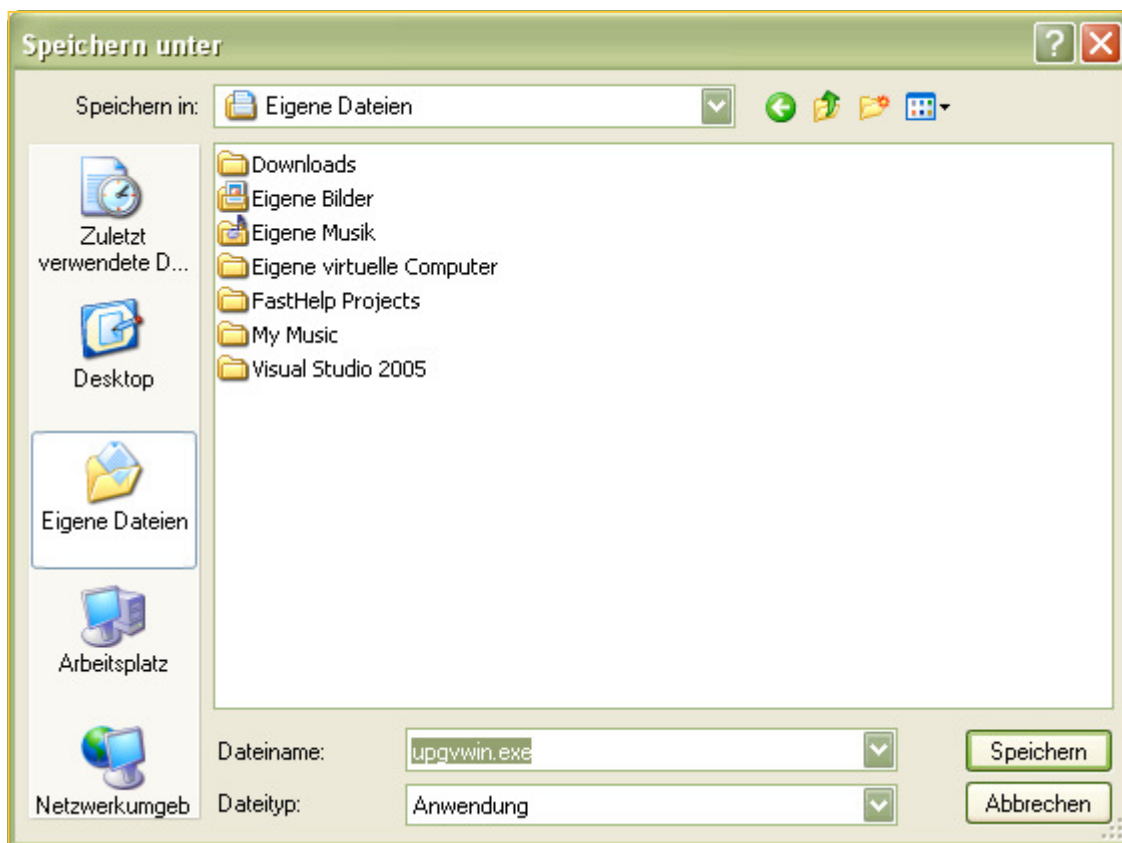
Speichern unter

Speichern in: Eigene Dateien

Zuletzt verwendete D...

Desktop

Eigene Dateien

Arbeitsplatz

Netzwerkumgeb

Downloads
Eigene Bilder
Eigene Musik
Eigene virtuelle Computer
FastHelp Projects
My Music
Visual Studio 2005

Dateiname: upgvwin.exe

Dateityp: Anwendung

Speichern

Abbrechen